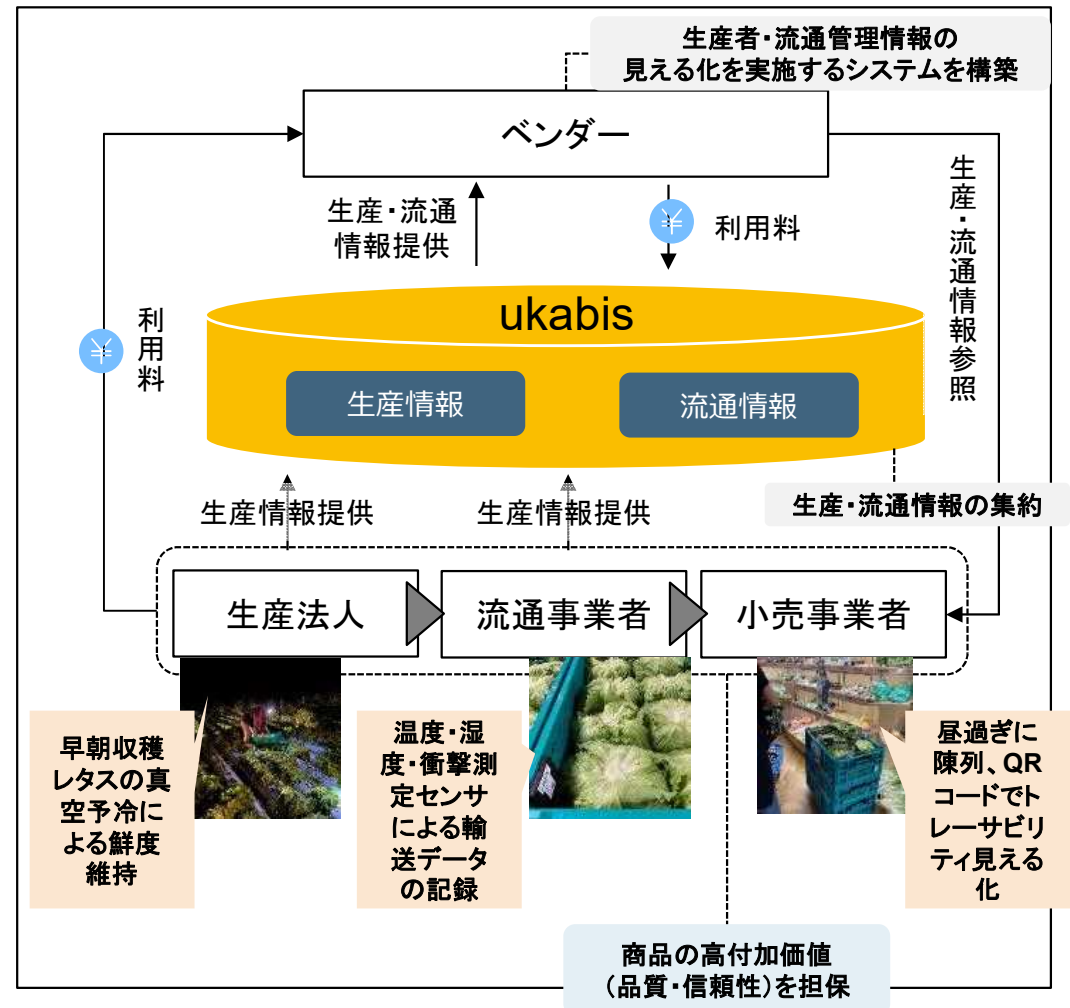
生産者・流通管理情報の見える化を実施するシステムを構築

ベンダー

生産・流通情報提供

¥ 利用料

生産・流通情報参照

¥ 利用料

ukabis

生産情報

流通情報

生産・流通情報の集約

生産情報提供

生産情報提供

生産法人

流通事業者

小売事業者

早朝収穫レタスの真空予冷による鮮度維持

温度・湿度・衝撃測定センサによる輸送データの記録

昼過ぎに陳列、QRコードでトレーサビリティ見える化

商品の高付加価値（品質・信頼性）を担保